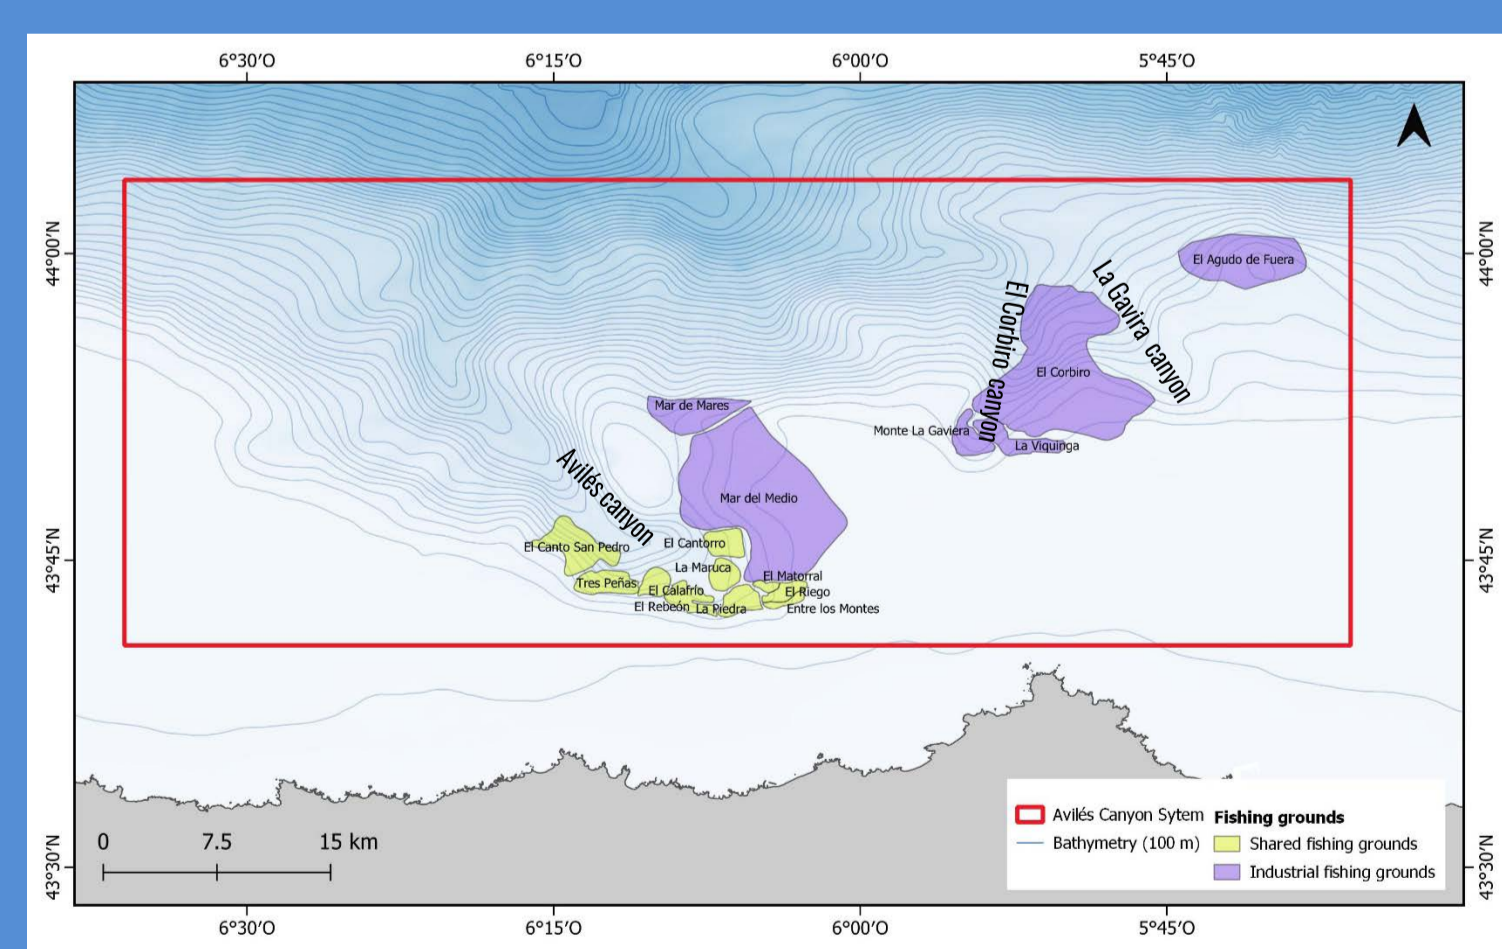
6°30′O 6°15′O 6°00′O 5°45′O

44°00′N
43°45′N
43°30′N

El Agudo de Fuera
La Gavira canyon
El Corbiro canyon
El Corbiro
Monte La Gaviera
La Viquinga
Mar de Mares
Mar del Medio
Avilés canyon
El Canto San Pedro
El Cantorro
La Maruca
Tres Peñas
El Calafrío
El Rebeón
La Piedra
El Matorral
El Riego
Entre los Montes

0 7.5 15 km

Avilés Canyon Sytem
Bathymetry (100 m)
Fishing grounds
Shared fishing grounds
Industrial fishing grounds

44°00′N
43°45′N
43°30′N

6°30′O 6°15′O 6°00′O 5°45′O